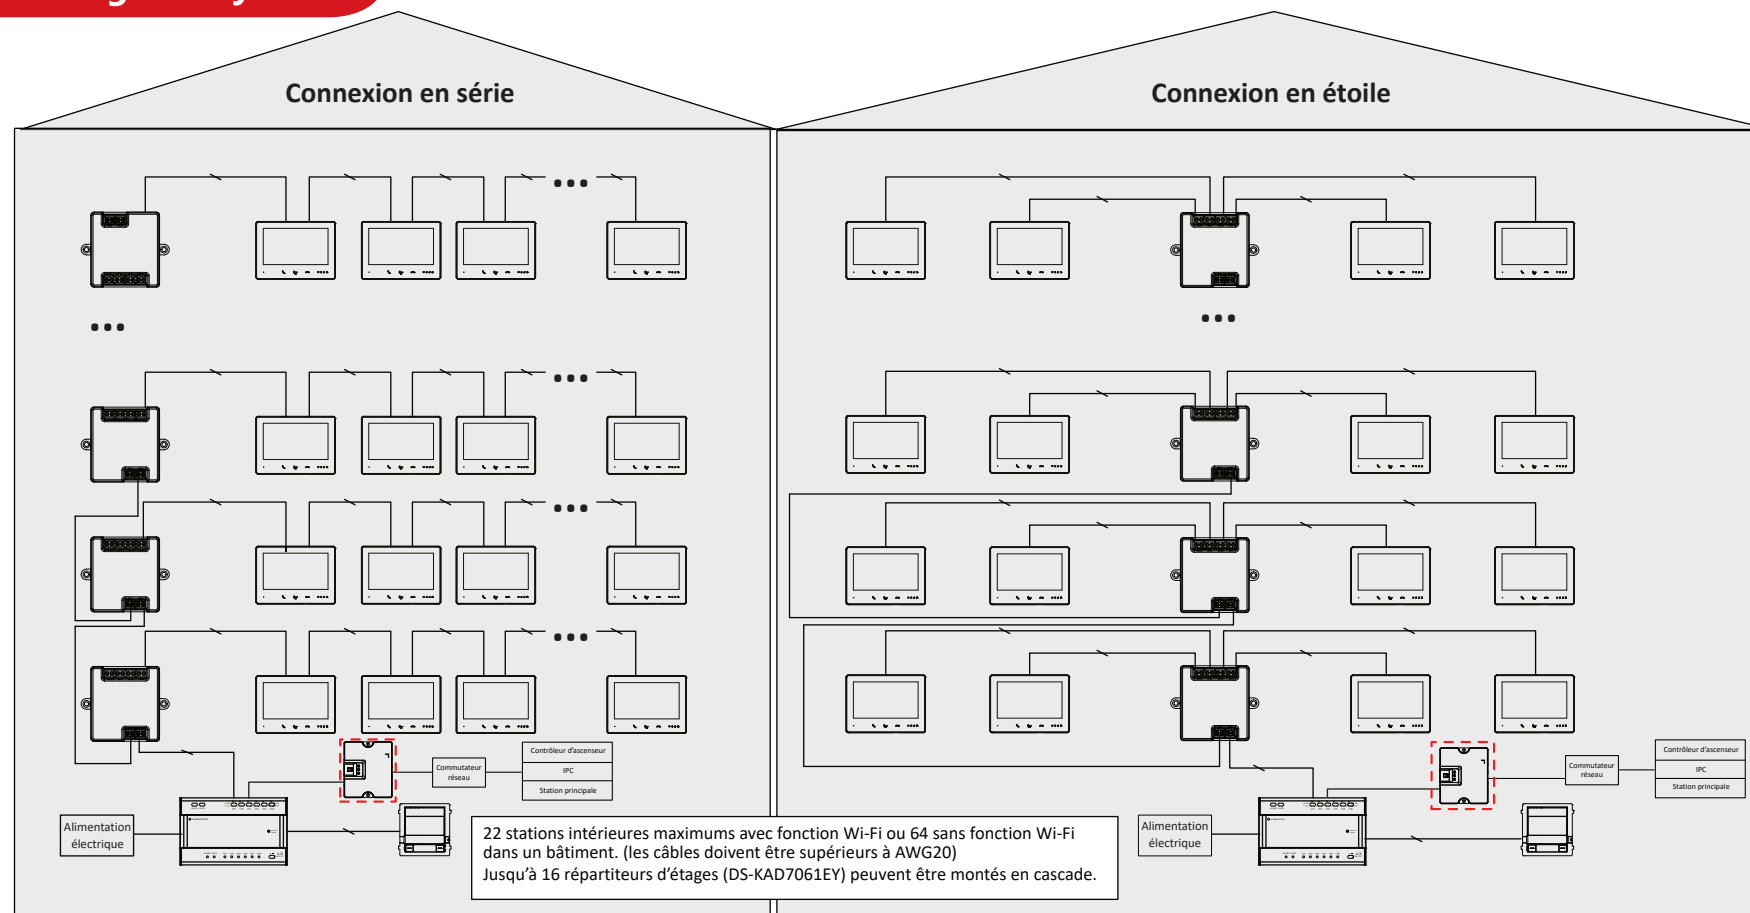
Connexion en série

Connexion en étoile

Contrôleur d'ascenseur
IPC
Station principale

Commutateur réseau

Alimentation électrique

Contrôleur d'ascenseur
IPC
Station principale

Commutateur réseau

Alimentation électrique

22 stations intérieures maximums avec fonction Wi-Fi ou 64 sans fonction Wi-Fi dans un bâtiment. (les câbles doivent être supérieurs à AWG20)
Jusqu'à 16 répartiteurs d'étages (DS-KAD7061EY) peuvent être montés en cascade.